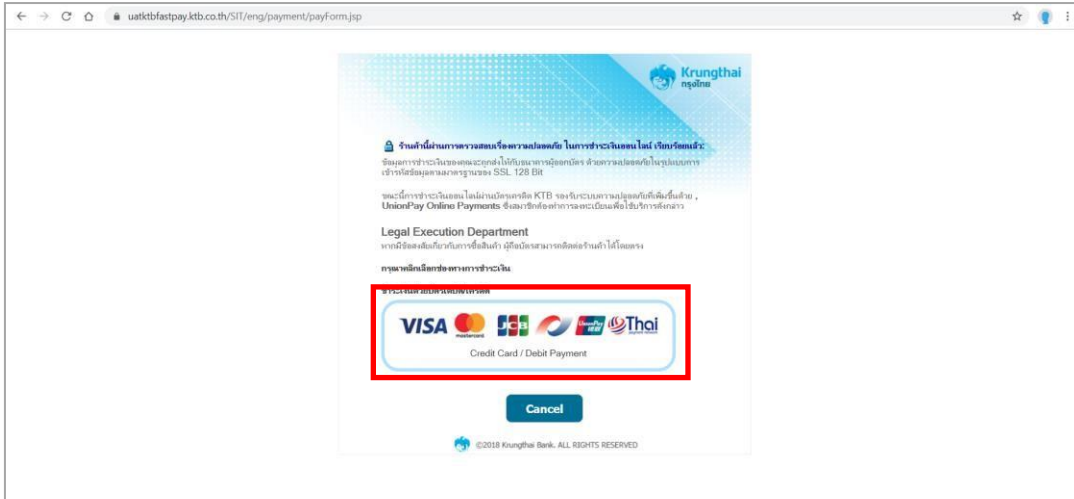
uatktbfastpay.ktb.co.th/SIT/eng/payment/payForm.jsp

Krungthai
กรุงไทย

ร้านค้านี้ผ่านการตรวจสอบเรื่องความปลอดภัย ในการชำระเงินออนไลน์ เรียบร้อยแล้ว
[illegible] SSL 128 Bit

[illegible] KTB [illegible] UnionPay Online Payments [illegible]

Legal Execution Department
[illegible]

กรุณาเลือกช่องทางการชำระเงิน

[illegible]

VISA JCB Thai

Credit Card / Debit Payment

Cancel

©2018 Krungthai Bank. ALL RIGHTS RESERVED